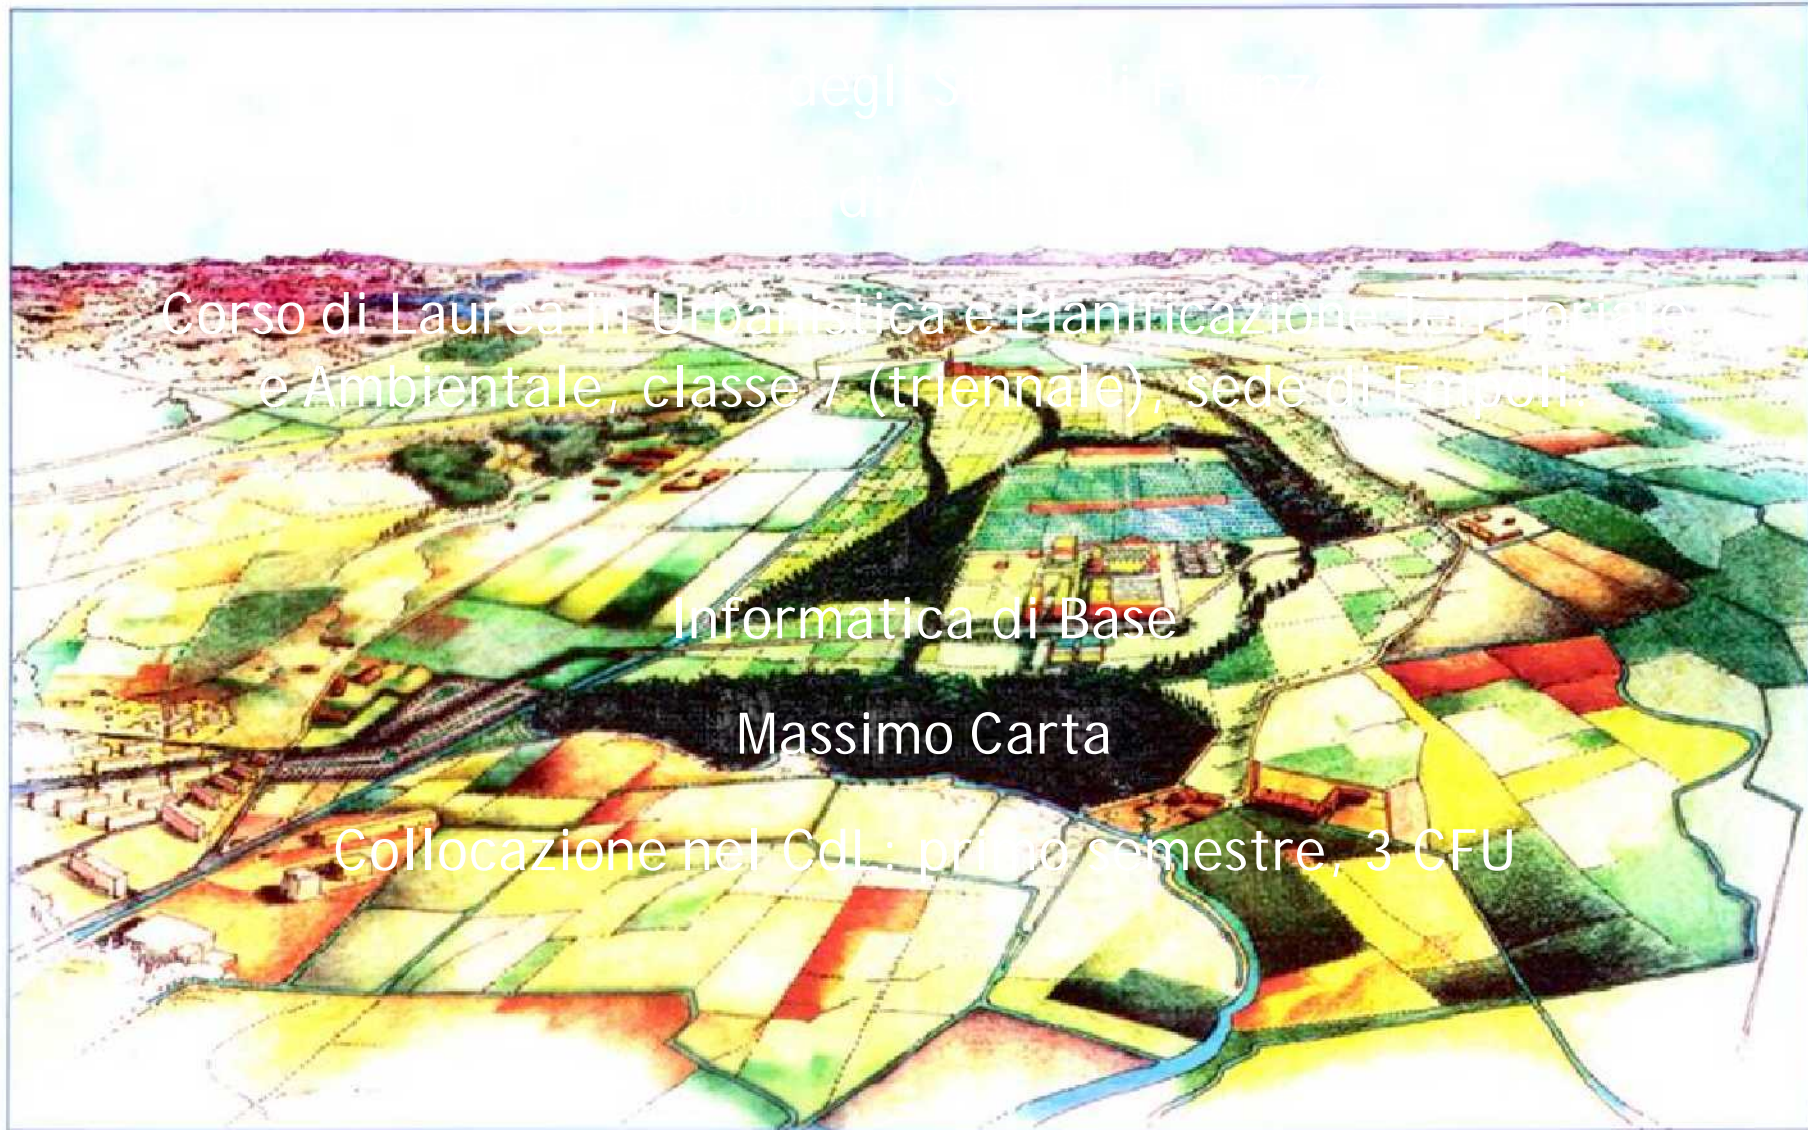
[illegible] degli S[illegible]

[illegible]

Corso di Laurea in Urbanistica e Pianificazione Territoriale e Ambientale, classe 7 (triennale), sede di Empoli

Informatica di Base

Massimo Carta

Collocazione nel CdL: primo semestre, 3 CFU